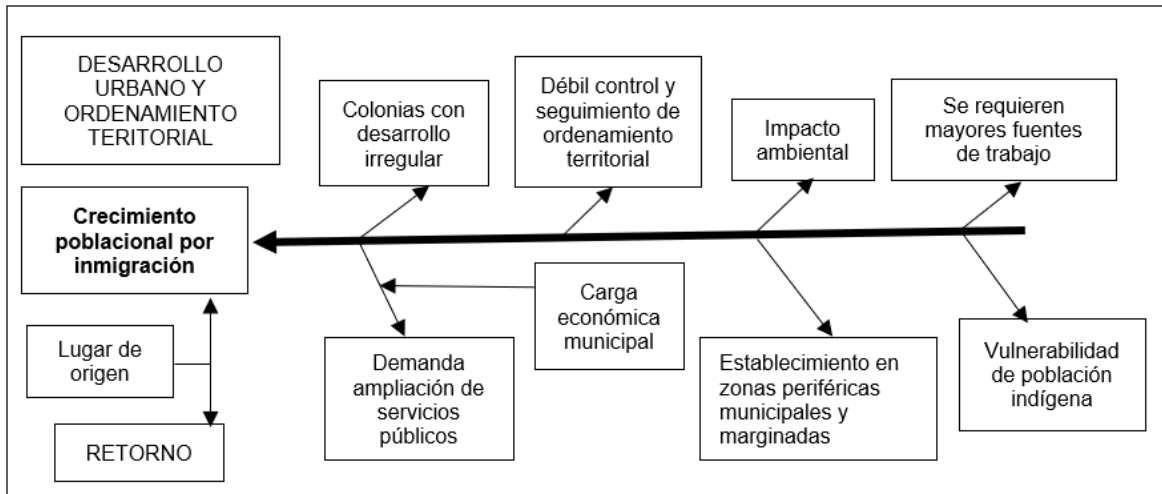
DESARROLLO URBANO Y ORDENAMIENTO TERRITORIAL

Colonias con desarrollo irregular

Débil control y seguimiento de ordenamiento territorial

Impacto ambiental

Se requieren mayores fuentes de trabajo

Crecimiento poblacional por inmigración

Carga económica municipal

Lugar de origen

Demanda ampliación de servicios públicos

Establecimiento en zonas periféricas municipales y marginadas

Vulnerabilidad de población indígena

RETORNO